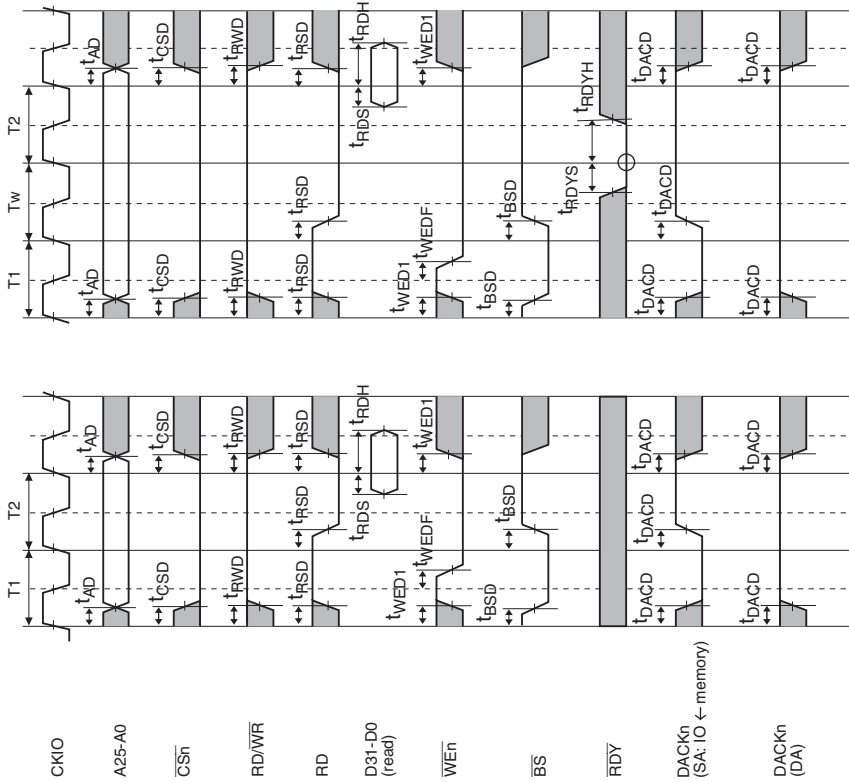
CKIO
A25-A0
$\overline{CSn}$
RD/$\overline{WR}$
RD
D31-D0 (read)
$\overline{WEn}$
$\overline{BS}$
$\overline{RDY}$
DACKn (SA: IO ← memory)
DACKn (DA)

T1
T2
$t_{AD}$
$t_{AD}$
$t_{CSD}$
$t_{CSD}$
$t_{RWD}$
$t_{RWD}$
$t_{RSD}$
$t_{RSD}$
$t_{RSD}$
$t_{RDH}$
$t_{RDS}$
$t_{WED1}$
$t_{WED1}$
$t_{WEDF}$
$t_{BSD}$
$t_{BSD}$
$t_{DACD}$
$t_{DACD}$
$t_{DACD}$
$t_{DACD}$
$t_{DACD}$
$t_{DACD}$

T1
Tw
T2
$t_{AD}$
$t_{AD}$
$t_{CSD}$
$t_{CSD}$
$t_{RWD}$
$t_{RWD}$
$t_{RSD}$
$t_{RSD}$
$t_{RSD}$
$t_{RDH}$
$t_{RDS}$
$t_{WED1}$
$t_{WED1}$
$t_{WEDF}$
$t_{BSD}$
$t_{BSD}$
$t_{RDYH}$
$t_{RDYS}$
$t_{DACD}$
$t_{DACD}$
$t_{DACD}$
$t_{DACD}$
$t_{DACD}$